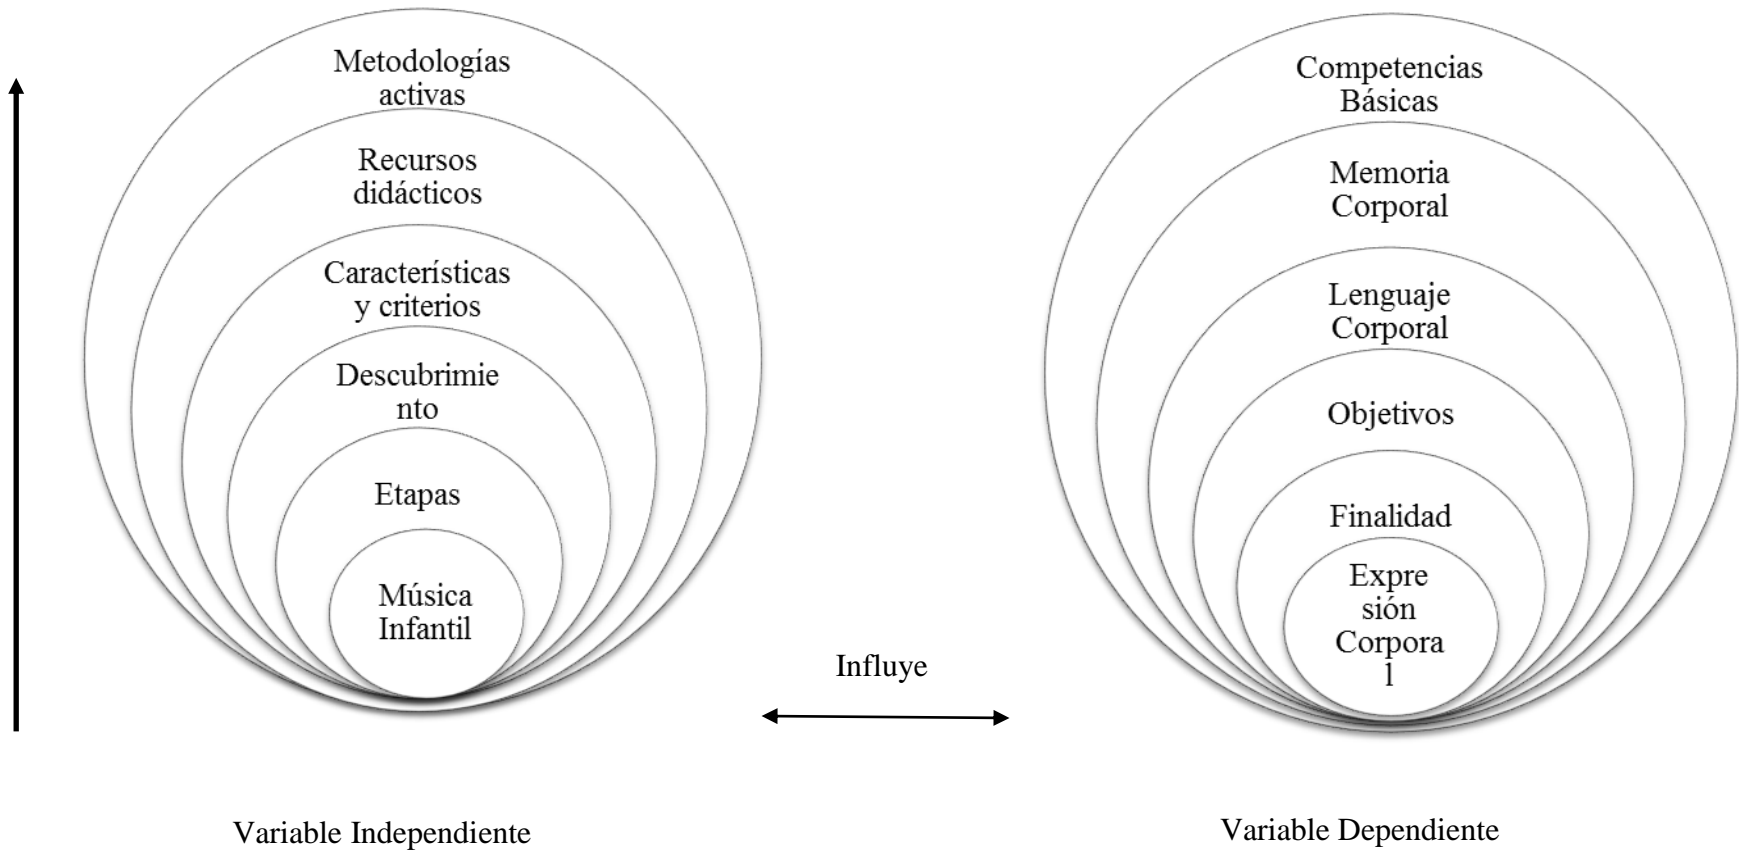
Metodologías activas

Recursos didácticos

Características y criterios

Descubrimiento

Etapas

Música Infantil

Competencias Básicas

Memoria Corporal

Lenguaje Corporal

Objetivos

Finalidad

Expresión Corporal

Influye

Variable Independiente

Variable Dependiente